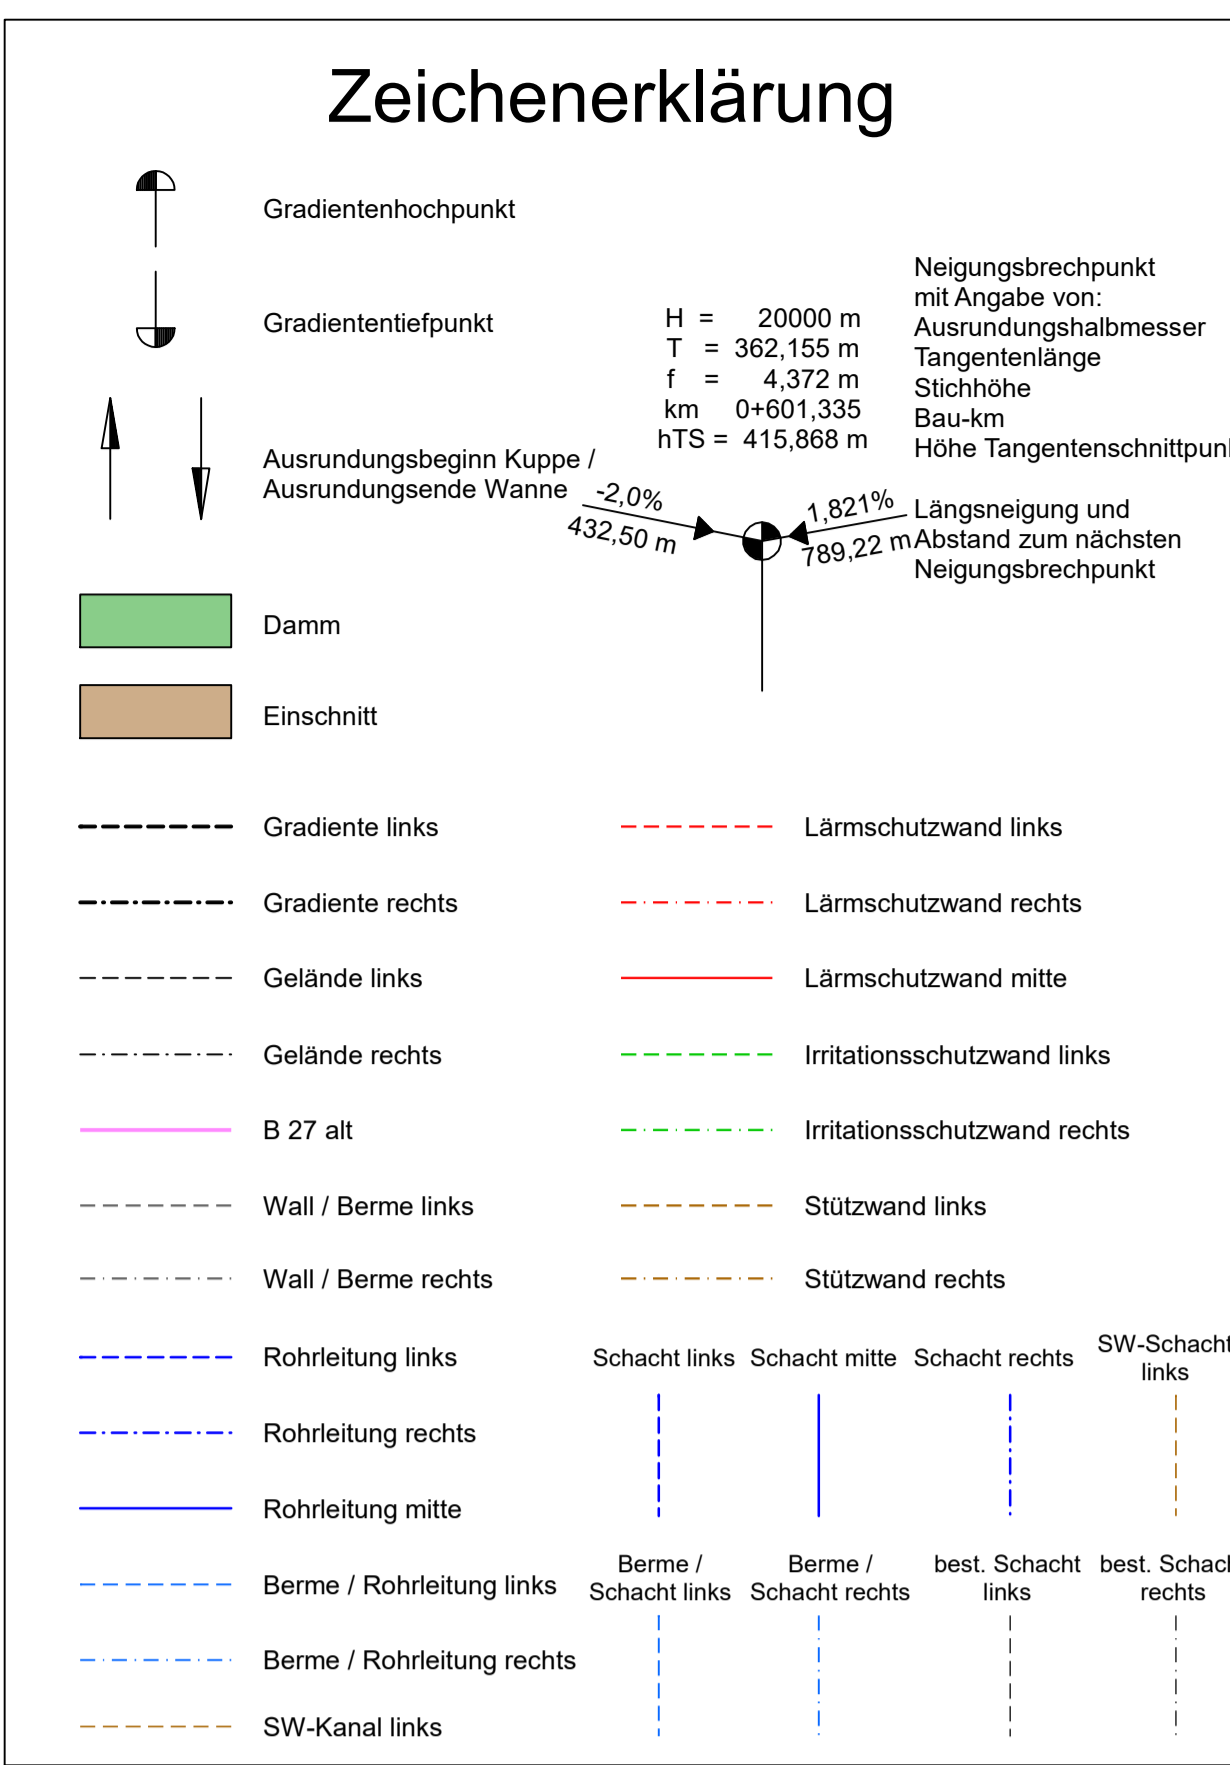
Zeichenerklärung

Gradientenhochpunkt

Gradiententiefpunkt

Ausrundungsbeginn Kuppe /
Ausrundungsende Wanne

H = 20000 m
T = 362,155 m
f = 4,372 m
km 0+601,335
hTS = 415,868 m

Neigungsbrechpunkt
mit Angabe von:
Ausrundungshalbmesser
Tangentenlänge
Stichhöhe
Bau-km
Höhe Tangentenschnittpun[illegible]

-2,0%
432,50 m
1,821%
789,22 m

Längsneigung und
Abstand zum nächsten
Neigungsbrechpunkt

Damm

Einschnitt

Gradiente links

Gradiente rechts

Gelände links

Gelände rechts

B 27 alt

Wall / Berme links

Wall / Berme rechts

Rohrleitung links

Rohrleitung rechts

Rohrleitung mitte

Berme / Rohrleitung links

Berme / Rohrleitung rechts

SW-Kanal links

Lärmschutzwand links

Lärmschutzwand rechts

Lärmschutzwand mitte

Irritationsschutzwand links

Irritationsschutzwand rechts

Stützwand links

Stützwand rechts

Schacht links

Schacht mitte

Schacht rechts

SW-Schacht
links

Berme /
Schacht links

Berme /
Schacht rechts

best. Schacht
links

best. Schac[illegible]
rechts